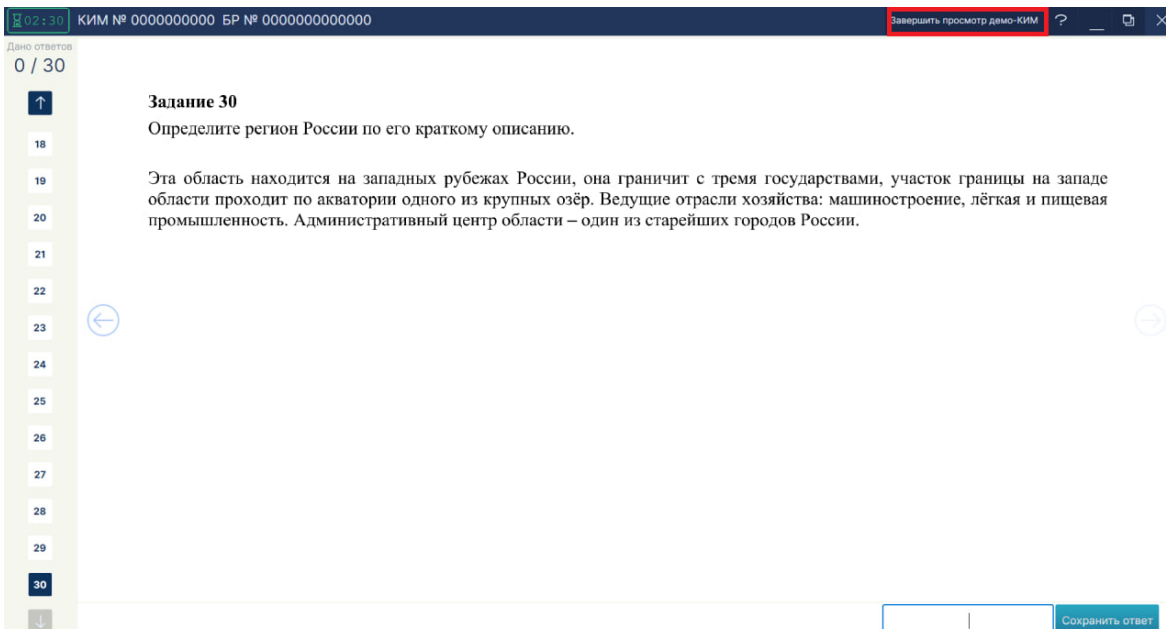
02:30 КИМ № 0000000000 БР № 0000000000000

Завершить просмотр демо-КИМ ?

Дано ответов
0 / 30

18
19
20
21
22
23
24
25
26
27
28
29
30

Задание 30
Определите регион России по его краткому описанию.

Эта область находится на западных рубежах России, она граничит с тремя государствами, участок границы на западе области проходит по акватории одного из крупных озёр. Ведущие отрасли хозяйства: машиностроение, лёгкая и пищевая промышленность. Административный центр области – один из старейших городов России.

Сохранить ответ